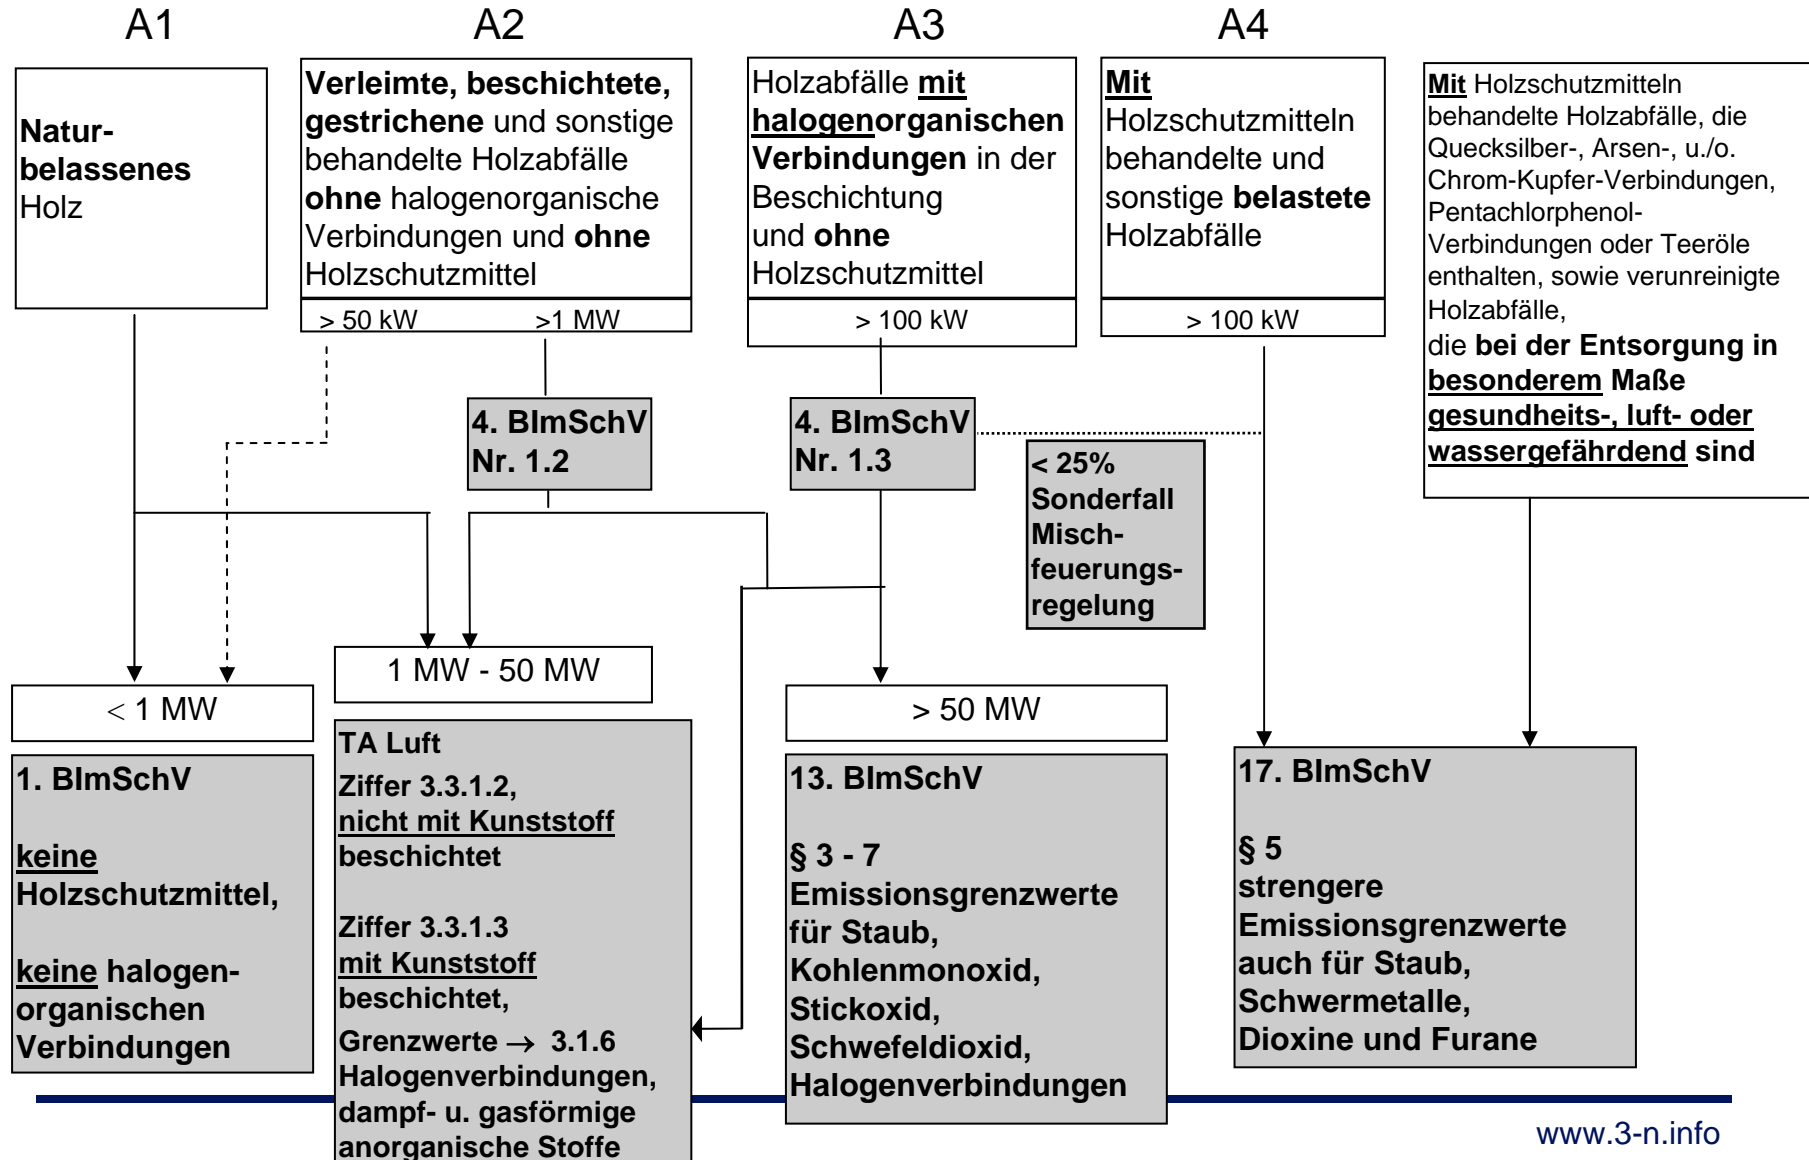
A1

A2

A3

A4

Naturbelassenes Holz

Verleimte, beschichtete, gestrichene und sonstige behandelte Holzabfälle ohne halogenorganische Verbindungen und ohne Holzschutzmittel

> 50 kW >1 MW

Holzabfälle mit halogenorganischen Verbindungen in der Beschichtung und ohne Holzschutzmittel

> 100 kW

Mit Holzschutzmitteln behandelte und sonstige belastete Holzabfälle

> 100 kW

Mit Holzschutzmitteln behandelte Holzabfälle, die Quecksilber-, Arsen-, u./o. Chrom-Kupfer-Verbindungen, Pentachlorphenol-Verbindungen oder Teeröle enthalten, sowie verunreinigte Holzabfälle, die bei der Entsorgung in besonderem Maße gesundheits-, luft- oder wassergefährdend sind

4. BImSchV Nr. 1.2

4. BImSchV Nr. 1.3

< 25% Sonderfall Mischfeuerungsregelung

< 1 MW

1 MW - 50 MW

> 50 MW

1. BImSchV

keine Holzschutzmittel,

keine halogenorganischen Verbindungen

TA Luft

Ziffer 3.3.1.2, nicht mit Kunststoff beschichtet

Ziffer 3.3.1.3 mit Kunststoff beschichtet,

Grenzwerte → 3.1.6 Halogenverbindungen, dampf- u. gasförmige anorganische Stoffe

13. BImSchV

§ 3 - 7 Emissionsgrenzwerte für Staub, Kohlenmonoxid, Stickoxid, Schwefeldioxid, Halogenverbindungen

17. BImSchV

§ 5 strengere Emissionsgrenzwerte auch für Staub, Schwermetalle, Dioxine und Furane

www.3-n.info